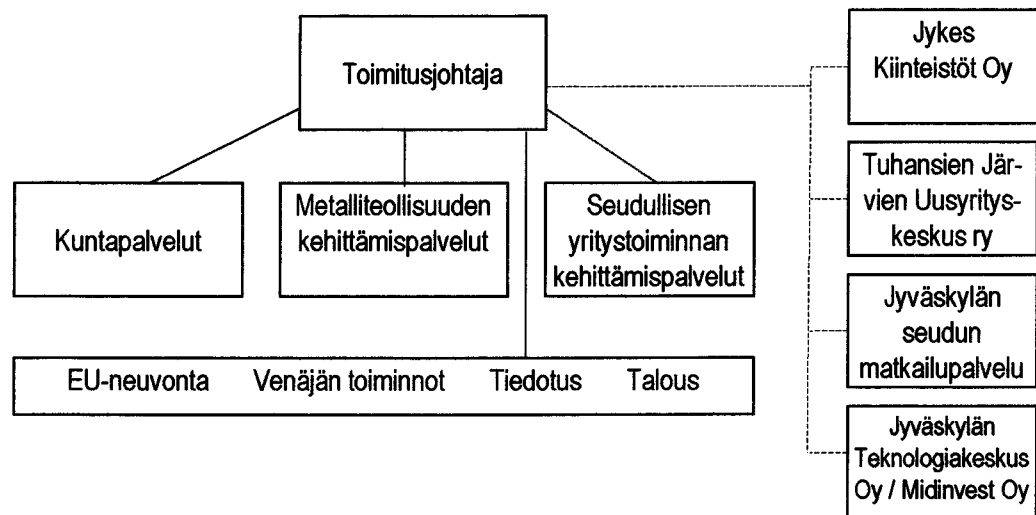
Toimitusjohtaja

Kuntapalvelut

Metalliteollisuuden kehittämispalvelut

Seudullisen yritystoiminnan kehittämispalvelut

EU-neuvonta Venäjän toiminnot Tiedotus Talous

Jykes Kiinteistöt Oy

Tuhansien Järvien Uusyrityskeskus ry

Jyväskylän seudun matkailupalvelu

Jyväskylän Teknologiakeskus Oy / Midinvest Oy